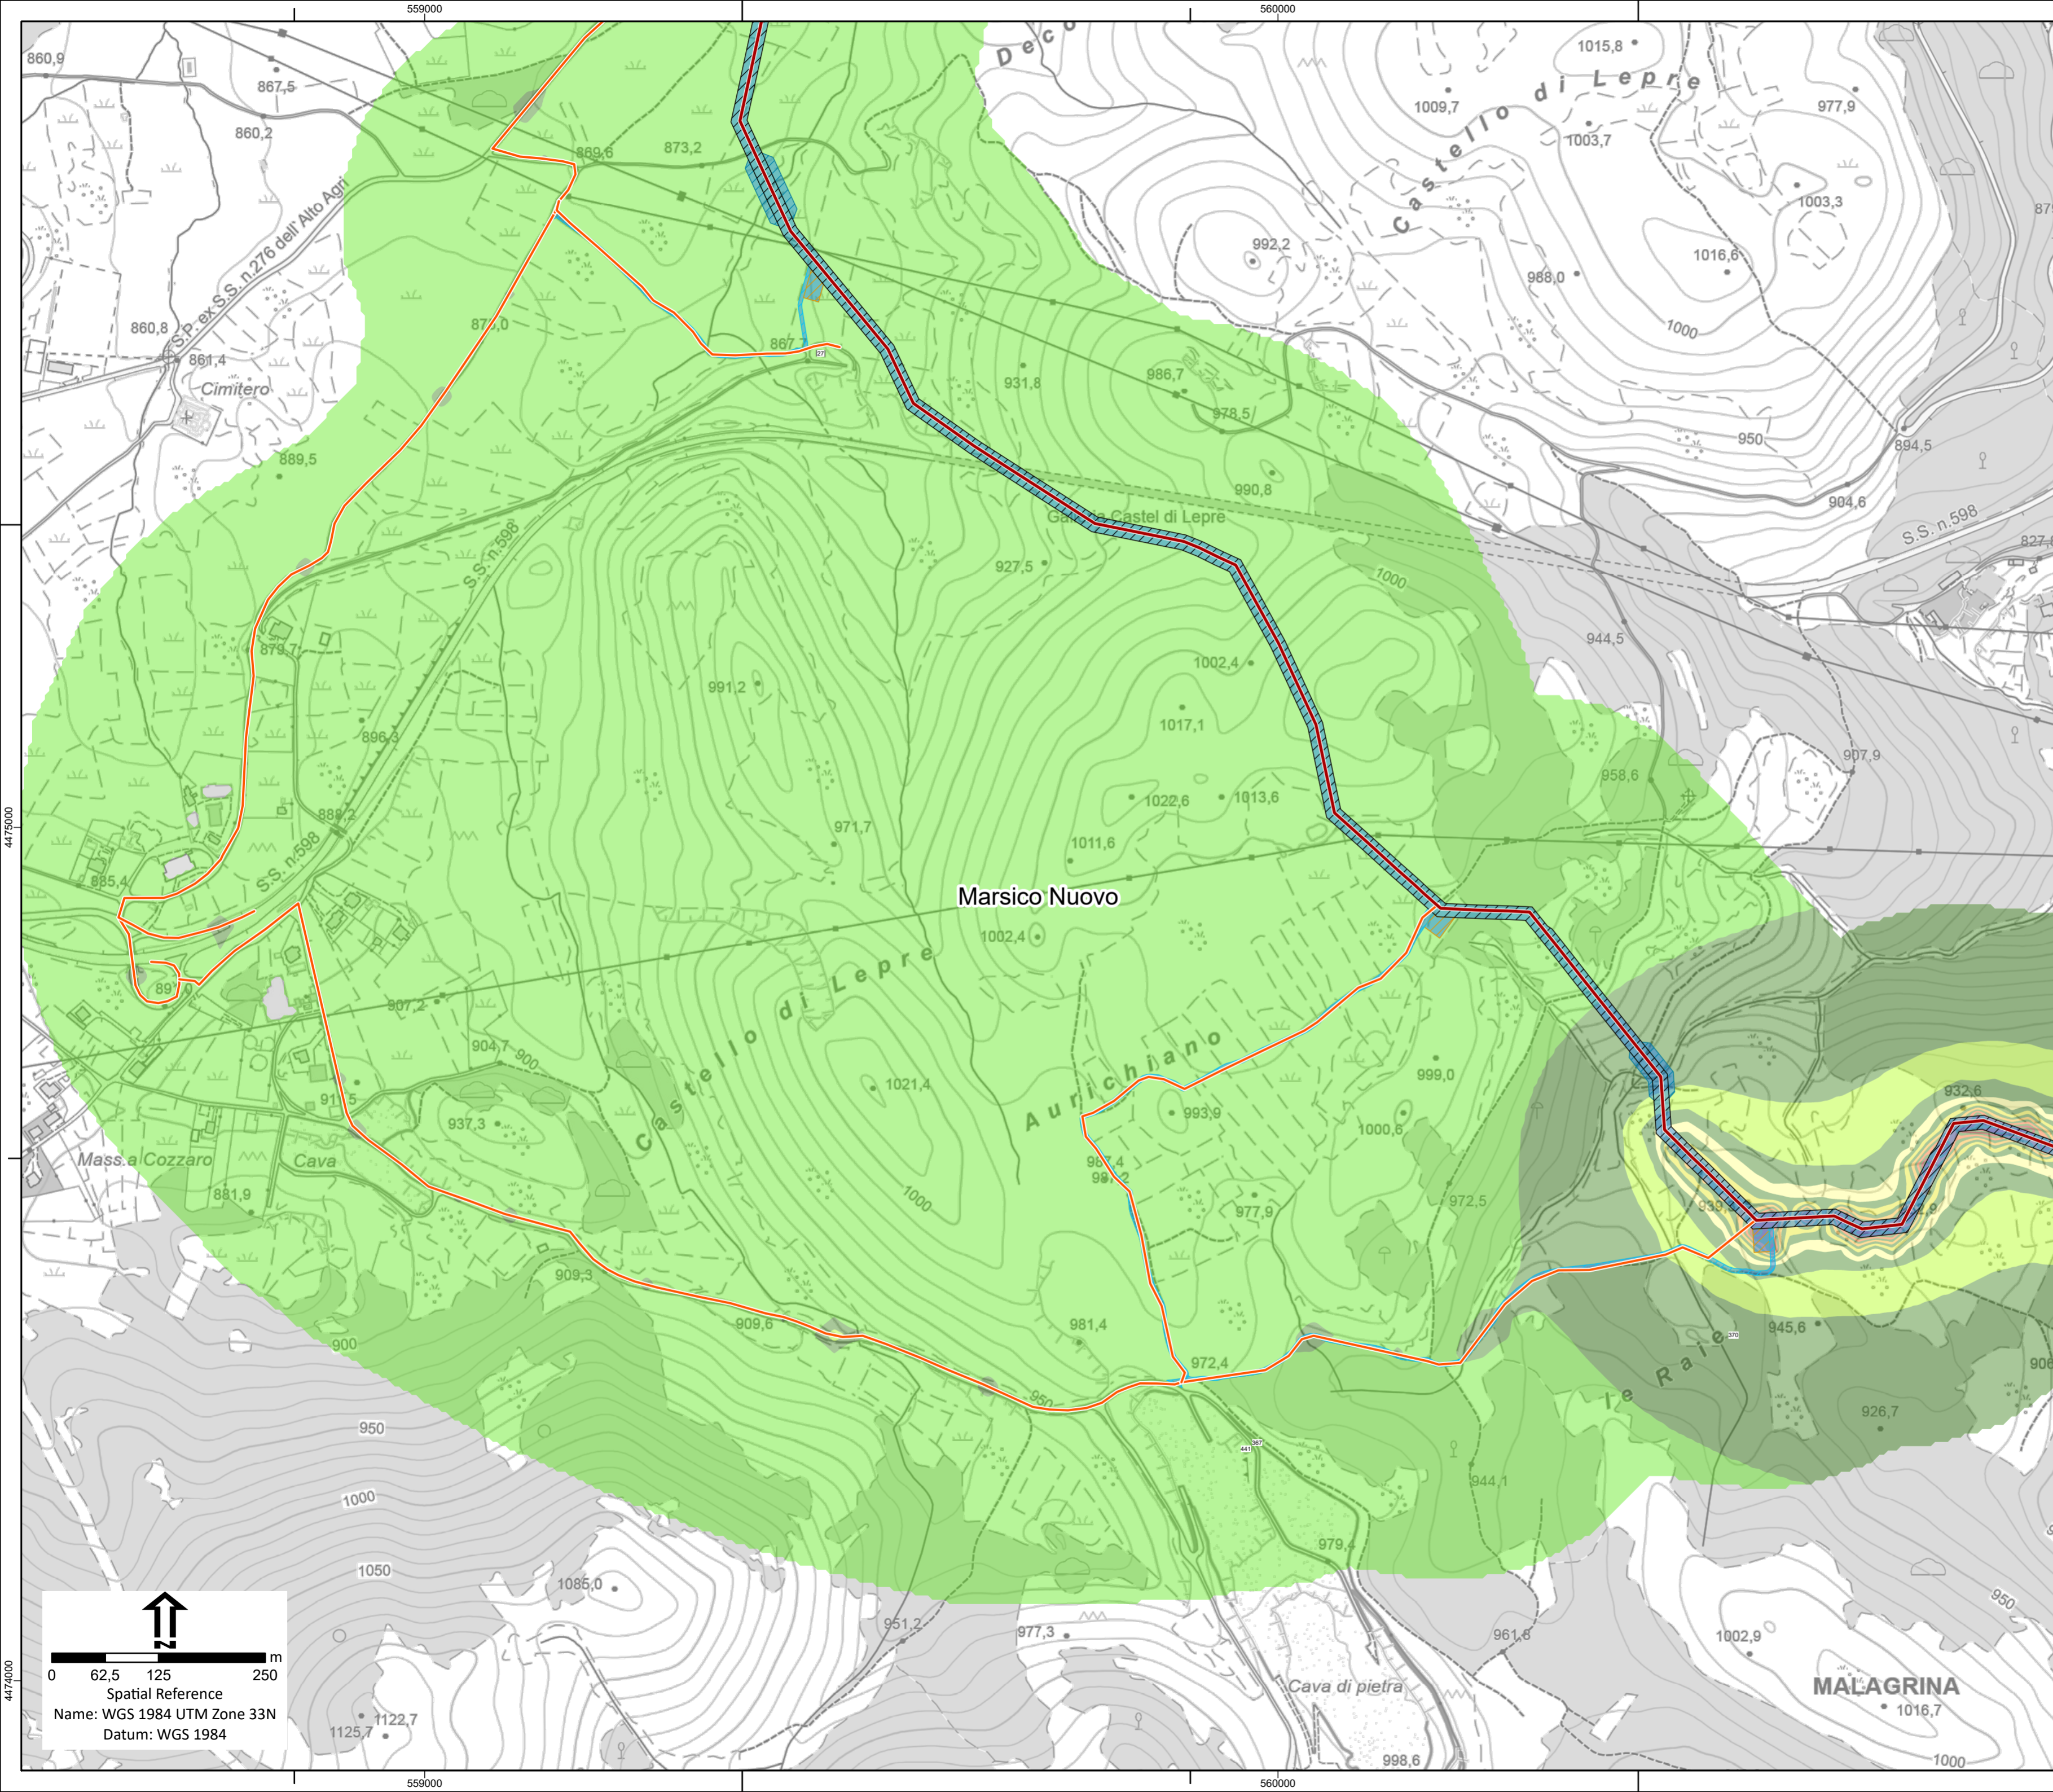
559000
560000
860,9
867,5
860,2
S.P. ex S.S. n.276 dell'Alto Agri
860,8
861,4
Cimitero
889,5
869,6
873,2
875,0
867,7
De co
Castello di Lepre
1015,8
1009,7
1003,7
977,9
1003,3
992,2
988,0
1016,6
1000
931,8
986,7
978,5
950
894,5
990,8
904,6
Galleria Castel di Lepre
S.S. n.598
927,5
S.S. n.598
1000
944,5
879,7
1002,4
991,2
1017,1
896,3
907,9
958,6
1022,6
1013,6
888,2
971,7
1011,6
S.S. n.598
885,4
Marsico Nuovo
1002,4
Castello di Lepre
891,0
907,2
Aurichiano
904,7
900
999,0
1021,4
932,6
917,5
937,3
993,9
1000,6
Mass.a Cozzaro
Cava
997,4
997,2
972,5
881,9
1000
977,9
939,5
909,3
945,6
909,6
981,4
le Raie
900
972,4
950
926,7
906
950
944,1
1000
979,4
1050
1085,0
961,6
951,2
977,3
1002,9
950
4475000
4474000
m
0
62,5
125
250
Spatial Reference
Name: WGS 1984 UTM Zone 33N
Datum: WGS 1984
1122,7
1125,7
Cava di pietra
998,6
MALAGRINA
1016,7
1000
559000
560000